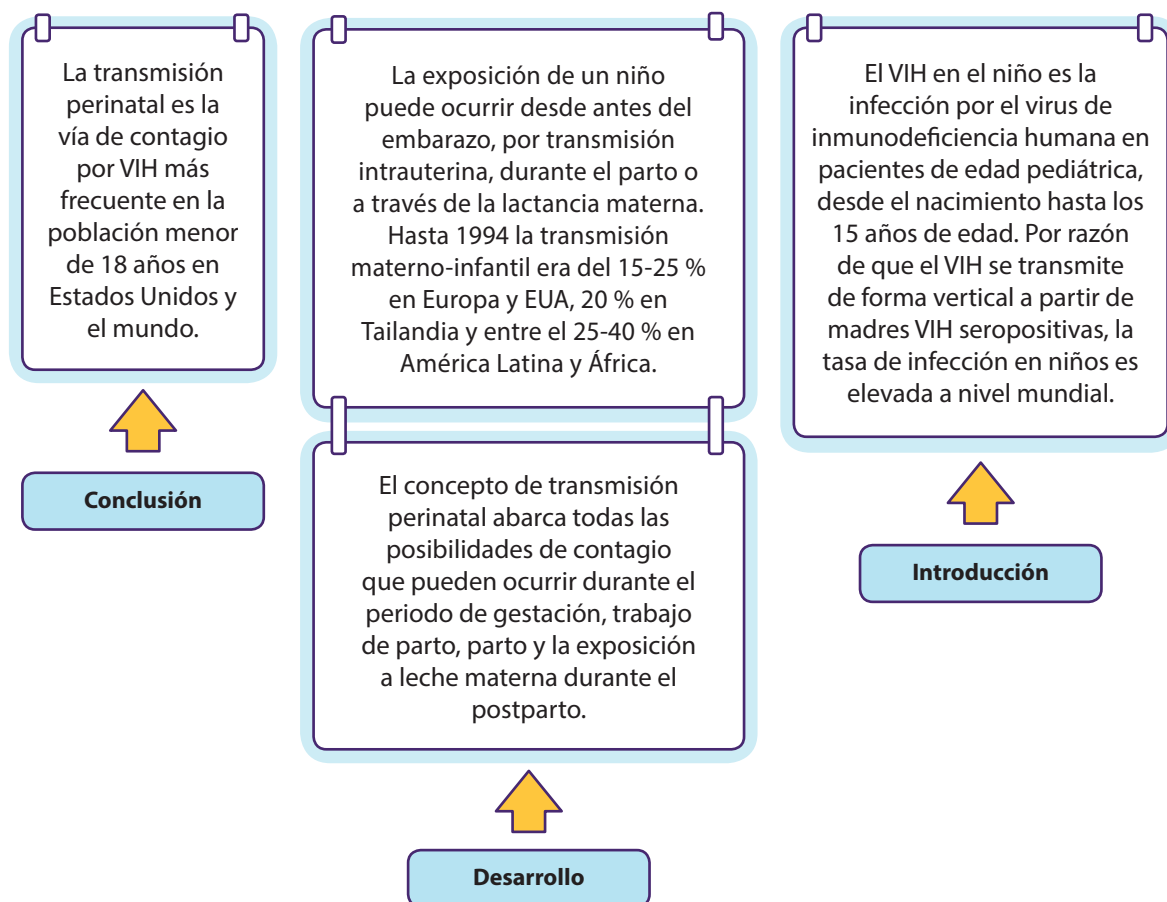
La transmisión perinatal es la vía de contagio por VIH más frecuente en la población menor de 18 años en Estados Unidos y el mundo.

Conclusión

La exposición de un niño puede ocurrir desde antes del embarazo, por transmisión intrauterina, durante el parto o a través de la lactancia materna. Hasta 1994 la transmisión materno-infantil era del 15-25 % en Europa y EUA, 20 % en Tailandia y entre el 25-40 % en América Latina y África.

El concepto de transmisión perinatal abarca todas las posibilidades de contagio que pueden ocurrir durante el periodo de gestación, trabajo de parto, parto y la exposición a leche materna durante el postparto.

Desarrollo

El VIH en el niño es la infección por el virus de inmunodeficiencia humana en pacientes de edad pediátrica, desde el nacimiento hasta los 15 años de edad. Por razón de que el VIH se transmite de forma vertical a partir de madres VIH seropositivas, la tasa de infección en niños es elevada a nivel mundial.

Introducción